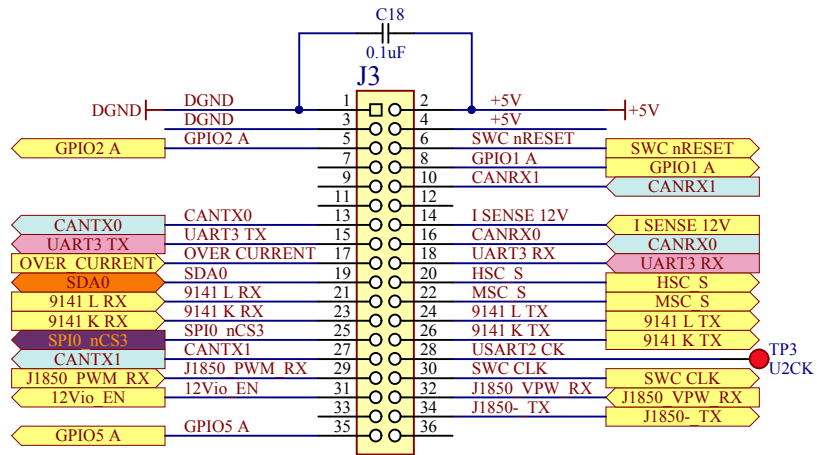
C18
0.1uF
J3
DGND
DGND
DGND
GPIO2 A
GPIO2 A
CANTX0
UART3 TX
OVER CURRENT
SDA0
9141 L RX
9141 K RX
SPI0 nCS3
CANTX1
J1850 PWM RX
12Vio EN
GPIO5 A
CANTX0
UART3 TX
OVER_CURRENT
SDA0
9141 L RX
9141 K RX
SPI0_nCS3
CANTX1
J1850_PWM_RX
12Vio_EN
GPIO5 A
1
2
3
4
5
6
7
8
9
10
11
12
13
14
15
16
17
18
19
20
21
22
23
24
25
26
27
28
29
30
31
32
33
34
35
36
+5V
+5V
+5V
SWC nRESET
GPIO1 A
CANRX1
I SENSE 12V
CANRX0
UART3 RX
HSC S
MSC S
9141 L TX
9141 K TX
USART2 CK
SWC CLK
J1850 VPW RX
J1850- TX
SWC nRESET
GPIO1 A
CANRX1
I SENSE 12V
CANRX0
UART3 RX
HSC S
MSC S
9141 L TX
9141 K TX
TP3
U2CK
SWC CLK
J1850_VPW_RX
J1850-_TX